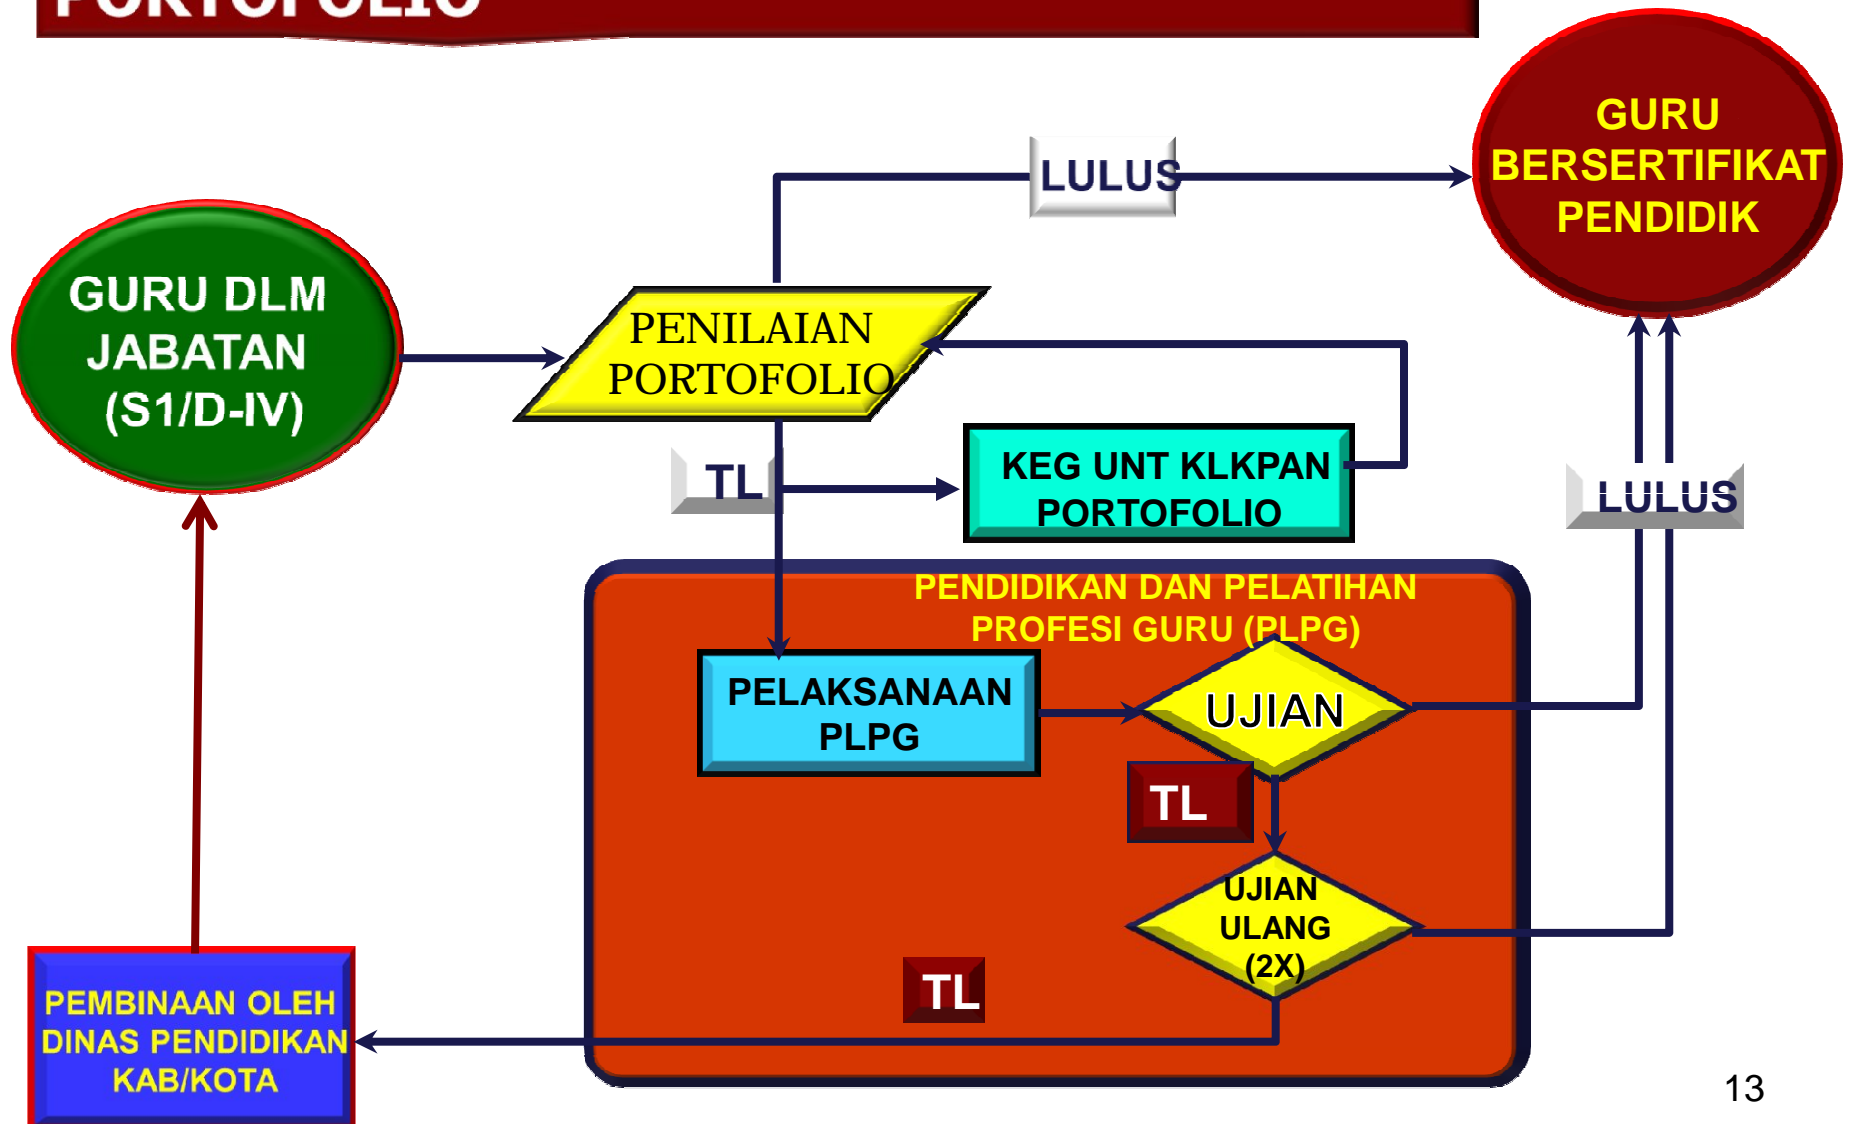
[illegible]

GURU BERSERTIFIKAT PENDIDIK

LULUS

GURU DLM JABATAN (S1/D-IV)

PENILAIAN PORTOFOLIO

TL

KEG UNT KLKPAN PORTOFOLIO

LULUS

PENDIDIKAN DAN PELATIHAN PROFESI GURU (PLPG)

PELAKSANAAN PLPG

UJIAN

TL

UJIAN ULANG (2X)

TL

PEMBINAAN OLEH DINAS PENDIDIKAN KAB/KOTA

13